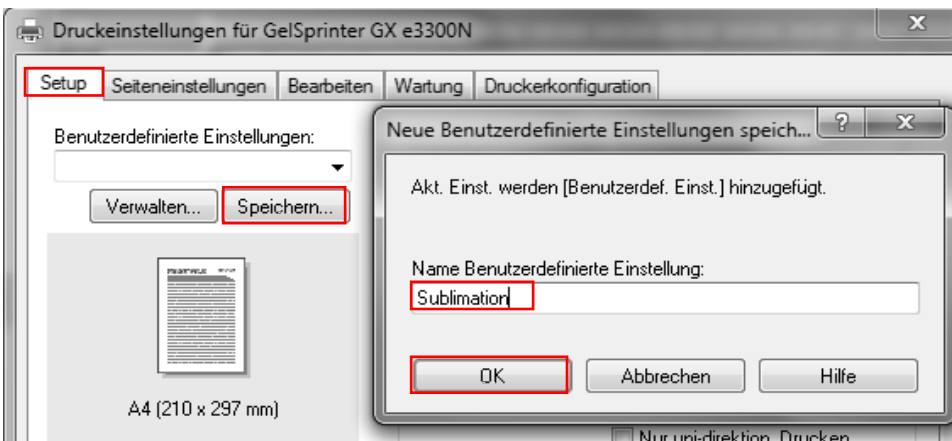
Druckeinstellungen für GelSprinter GX e3300N

Setup | Seiteneinstellungen | Bearbeiten | Wartung | Druckerkonfiguration

Benutzerdefinierte Einstellungen:

Verwalten... Speichern...

A4 (210 x 297 mm)

Neue Benutzerdefinierte Einstellungen speich...

Akt. Einst. werden [Benutzerdef. Einst.] hinzugefügt.

Name Benutzerdefinierte Einstellung:

Sublimation

OK Abbrechen Hilfe

Nur uni-direktion. Drucken